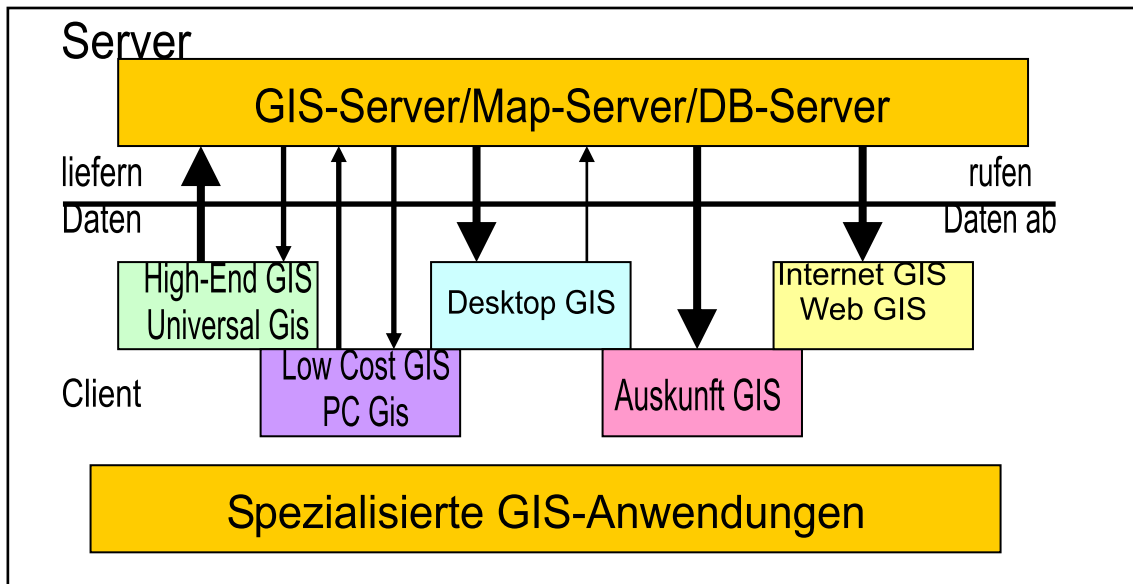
Server

GIS-Server/Map-Server/DB-Server

liefern
Daten

rufen
Daten ab

High-End GIS
Universal Gis

Desktop GIS

Internet GIS
Web GIS

Client

Low Cost GIS
PC Gis

Auskunft GIS

Spezialisierte GIS-Anwendungen